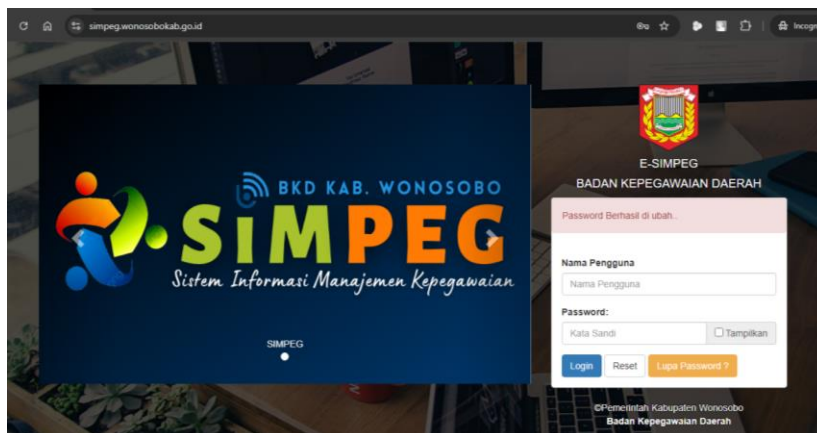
simpeg.wonosobokab.go.id

Incogn

BKD KAB. WONOSOBO

SiMPEG

Sistem Informasi Manajemen Kepegawaian

SIMPEG

E-SIMPEG

BADAN KEPEGAWAIAN DAERAH

Password Berhasil di ubah..

Nama Pengguna

Nama Pengguna

Password:

Kata Sandi

Tampilkan

Login

Reset

Lupa Password ?

©Pemerintah Kabupaten Wonosobo

Badan Kepegawaian Daerah